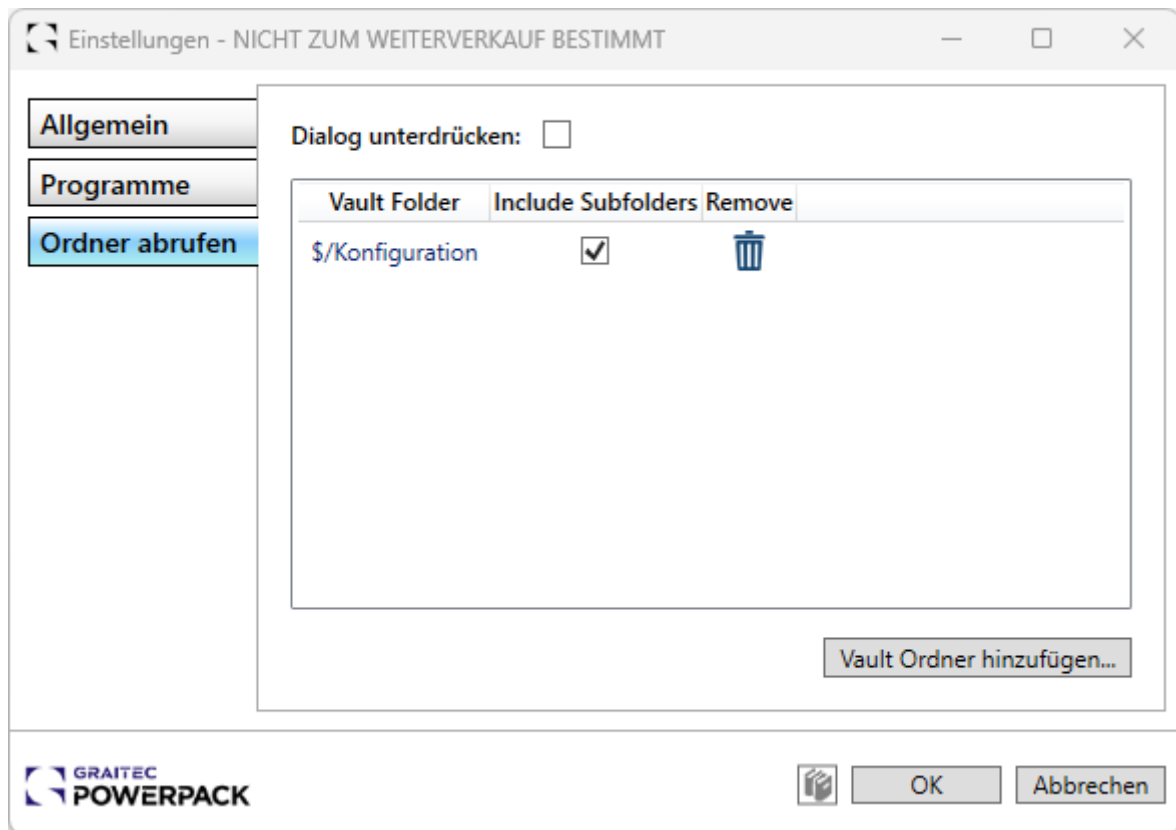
Einstellungen - NICHT ZUM WEITERVERKAUF BESTIMMT

Allgemein

Programme

Ordner abrufen

Dialog unterdrücken:

| Vault Folder | Include Subfolders | Remove |
|---|---|---|
| $/Konfiguration | ✓ | |

Vault Ordner hinzufügen...

GRAITEC
POWERPACK

OK

Abbrechen